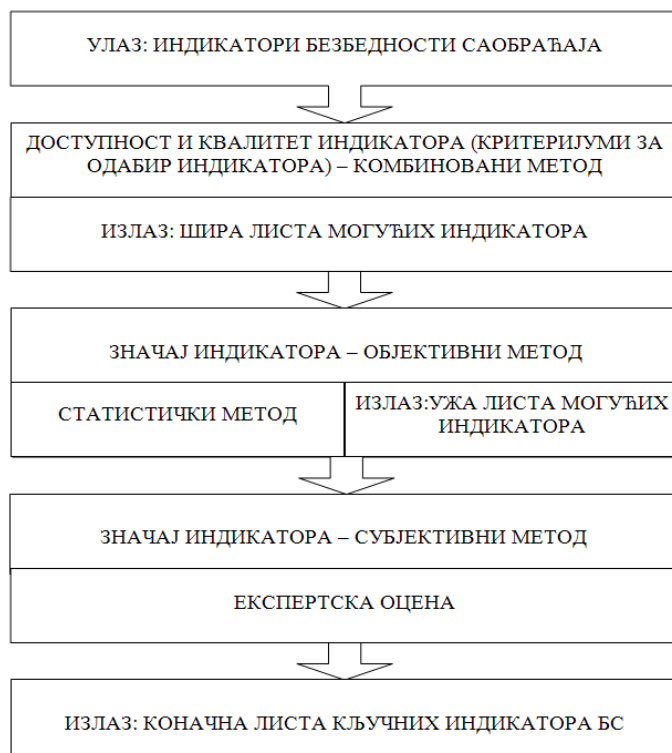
УЛАЗ: ИНДИКАТОРИ БЕЗБЕДНОСТИ САОБРАЋАЈА

ДОСТУПНОСТ И КВАЛИТЕТ ИНДИКАТОРА (КРИТЕРИЈУМИ ЗА ОДАБИР ИНДИКАТОРА) – КОМБИНОВАНИ МЕТОД

ИЗЛАЗ: ШИРА ЛИСТА МОГУЋИХ ИНДИКАТОРА

ЗНАЧАЈ ИНДИКАТОРА – ОБЈЕКТИВНИ МЕТОД

СТАТИСТИЧКИ МЕТОД

ИЗЛАЗ:УЖА ЛИСТА МОГУЋИХ ИНДИКАТОРА

ЗНАЧАЈ ИНДИКАТОРА – СУБЈЕКТИВНИ МЕТОД

ЕКСПЕРТСКА ОЦЕНА

ИЗЛАЗ: КОНАЧНА ЛИСТА КЉУЧНИХ ИНДИКАТОРА БС